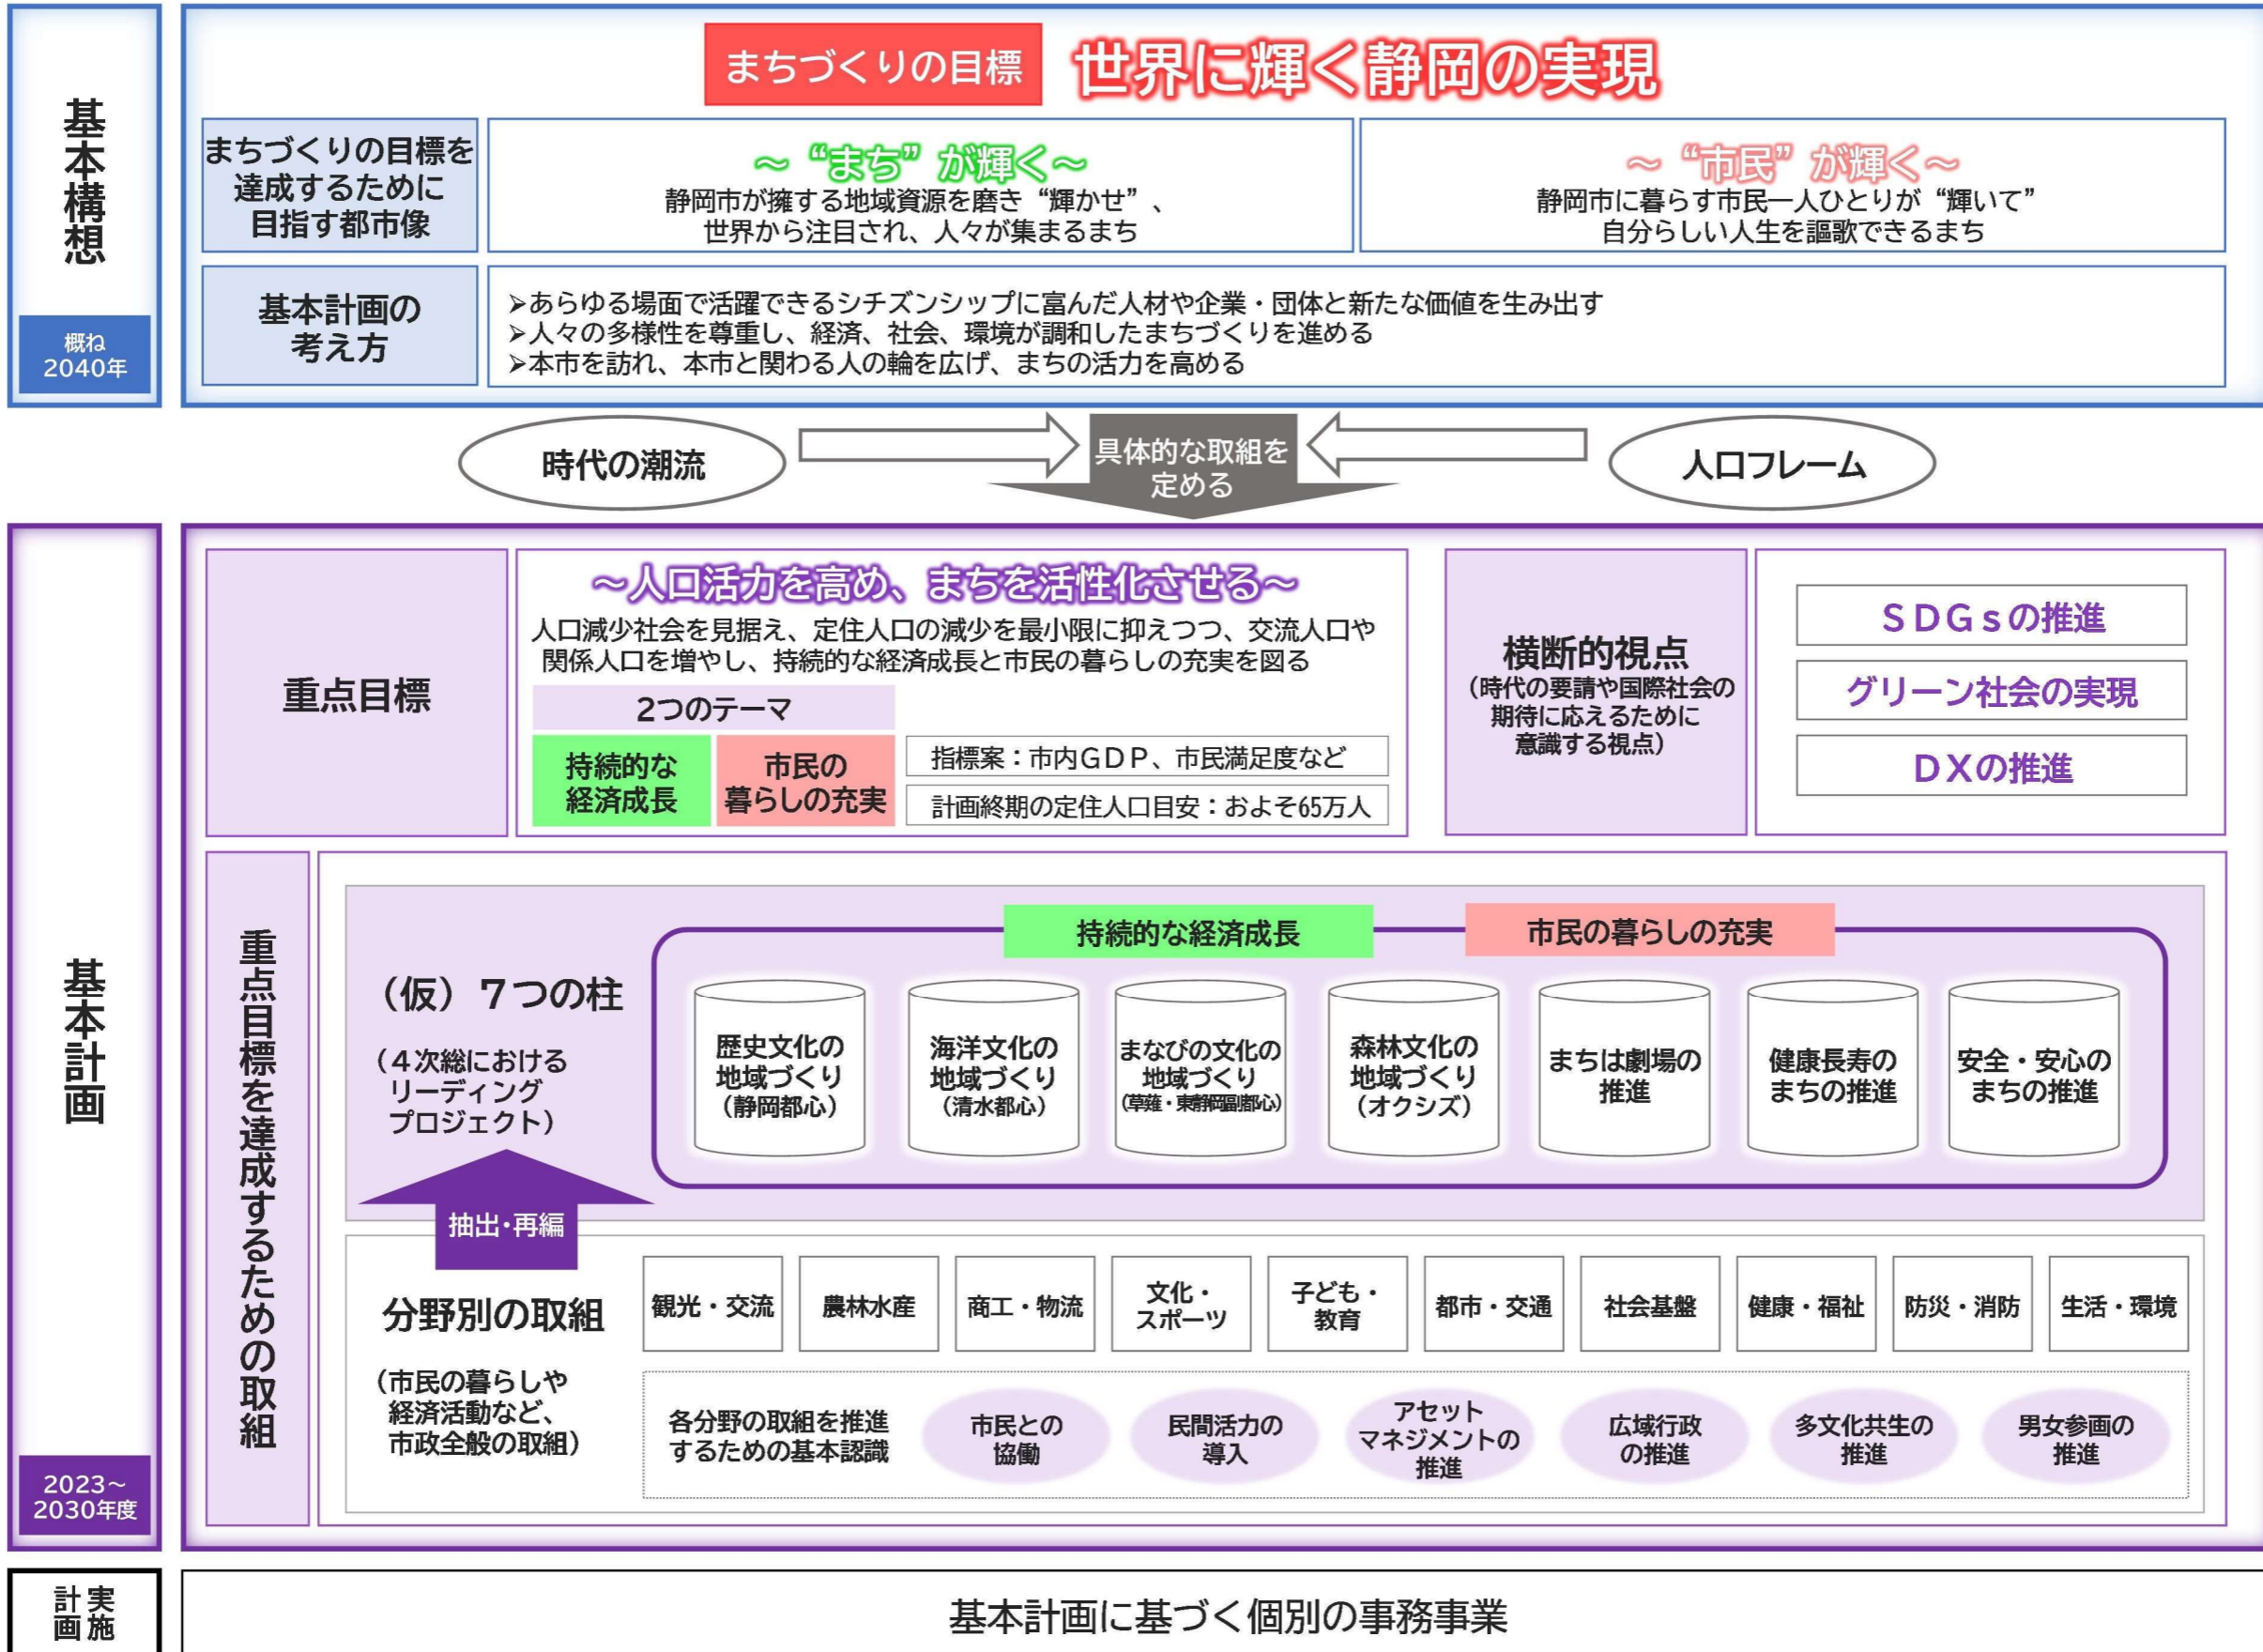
基本構想

概ね
2040年

まちづくりの目標 世界に輝く静岡の実現

まちづくりの目標を達成するために目指す都市像

～"まち"が輝く～
静岡市が擁する地域資源を磨き"輝かせ"、世界から注目され、人々が集まるまち

～"市民"が輝く～
静岡市に暮らす市民一人ひとりが"輝いて"自分らしい人生を謳歌できるまち

基本計画の考え方

➢あらゆる場面で活躍できるシチズンシップに富んだ人材や企業・団体と新たな価値を生み出す
➢人々の多様性を尊重し、経済、社会、環境が調和したまちづくりを進める
➢本市を訪れ、本市と関わる人の輪を広げ、まちの活力を高める

時代の潮流

具体的な取組を定める

人口フレーム

基本計画

2023～
2030年度

重点目標

～人口活力を高め、まちを活性化させる～
人口減少社会を見据え、定住人口の減少を最小限に抑えつつ、交流人口や関係人口を増やし、持続的な経済成長と市民の暮らしの充実を図る

2つのテーマ

持続的な経済成長

市民の暮らしの充実

指標案：市内GDP、市民満足度など

計画終期の定住人口目安：およそ65万人

横断的視点
(時代の要請や国際社会の期待に応えるために意識する視点)

SDGsの推進

グリーン社会の実現

DXの推進

重点目標を達成するための取組

(仮) 7つの柱

(4次総におけるリーディングプロジェクト)

持続的な経済成長

市民の暮らしの充実

歴史文化の地域づくり (静岡都心)

海洋文化の地域づくり (清水都心)

まなびの文化の地域づくり (草薙・東静岡副都心)

森林文化の地域づくり (オクシズ)

まちは劇場の推進

健康長寿のまちの推進

安全・安心のまちの推進

抽出・再編

分野別の取組

(市民の暮らしや経済活動など、市政全般の取組)

観光・交流

農林水産

商工・物流

文化・スポーツ

子ども・教育

都市・交通

社会基盤

健康・福祉

防災・消防

生活・環境

各分野の取組を推進するための基本認識

市民との協働

民間活力の導入

アセットマネジメントの推進

広域行政の推進

多文化共生の推進

男女参画の推進

実施計画

基本計画に基づく個別の事務事業